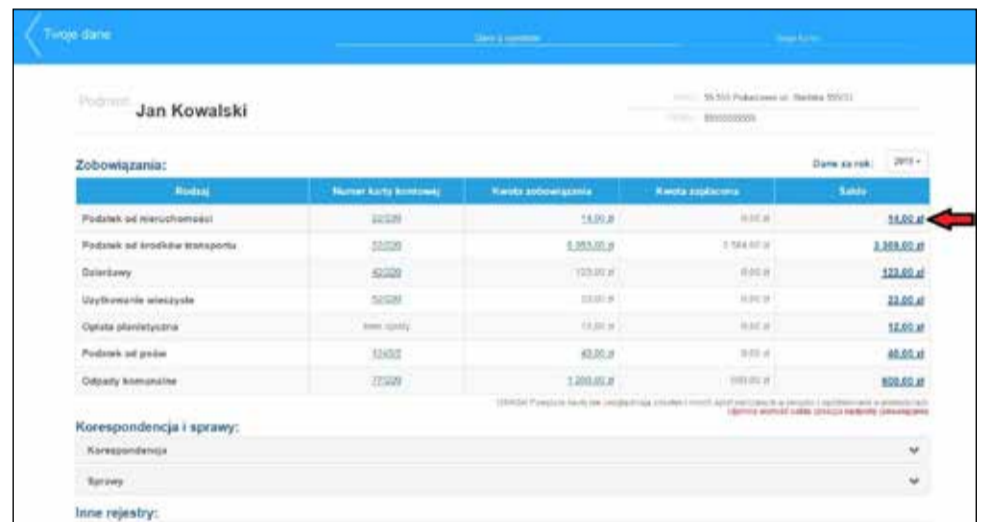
Twoje dane

Dane z systemów

Moje konto

Podmiot Jan Kowalski

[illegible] 55-555 Pokaczowo ul. Nadzieja 555/55

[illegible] 5555555555

Zobowiązania:

Dane za rok: 2015

| Rodzaj | Numer karty kontowej | Kwota zobowiązania | Kwota zapłacona | Saldo |
|---|---|---|---|---|
| Podatek od nieruchomości | 22/220 | 14,00 zł | 0,00 zł | 14,00 zł |
| Podatek od środków transportu | 33/220 | 5 953,00 zł | 2 584,00 zł | 3 369,00 zł |
| Dzierżawy | 42/220 | 123,00 zł | 0,00 zł | 123,00 zł |
| Użytkowanie wieczyste | 52/220 | 22,00 zł | 0,00 zł | 22,00 zł |
| Opłata planistyczna | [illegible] | 12,00 zł | 0,00 zł | 12,00 zł |
| Podatek od psów | 12/422 | 40,00 zł | 0,00 zł | 40,00 zł |
| Odpady komunalne | 77/220 | 1 200,00 zł | 300,00 zł | 800,00 zł |

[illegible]

Korespondencja i sprawy:

Korespondencja

Sprawy

Inne rejestry: